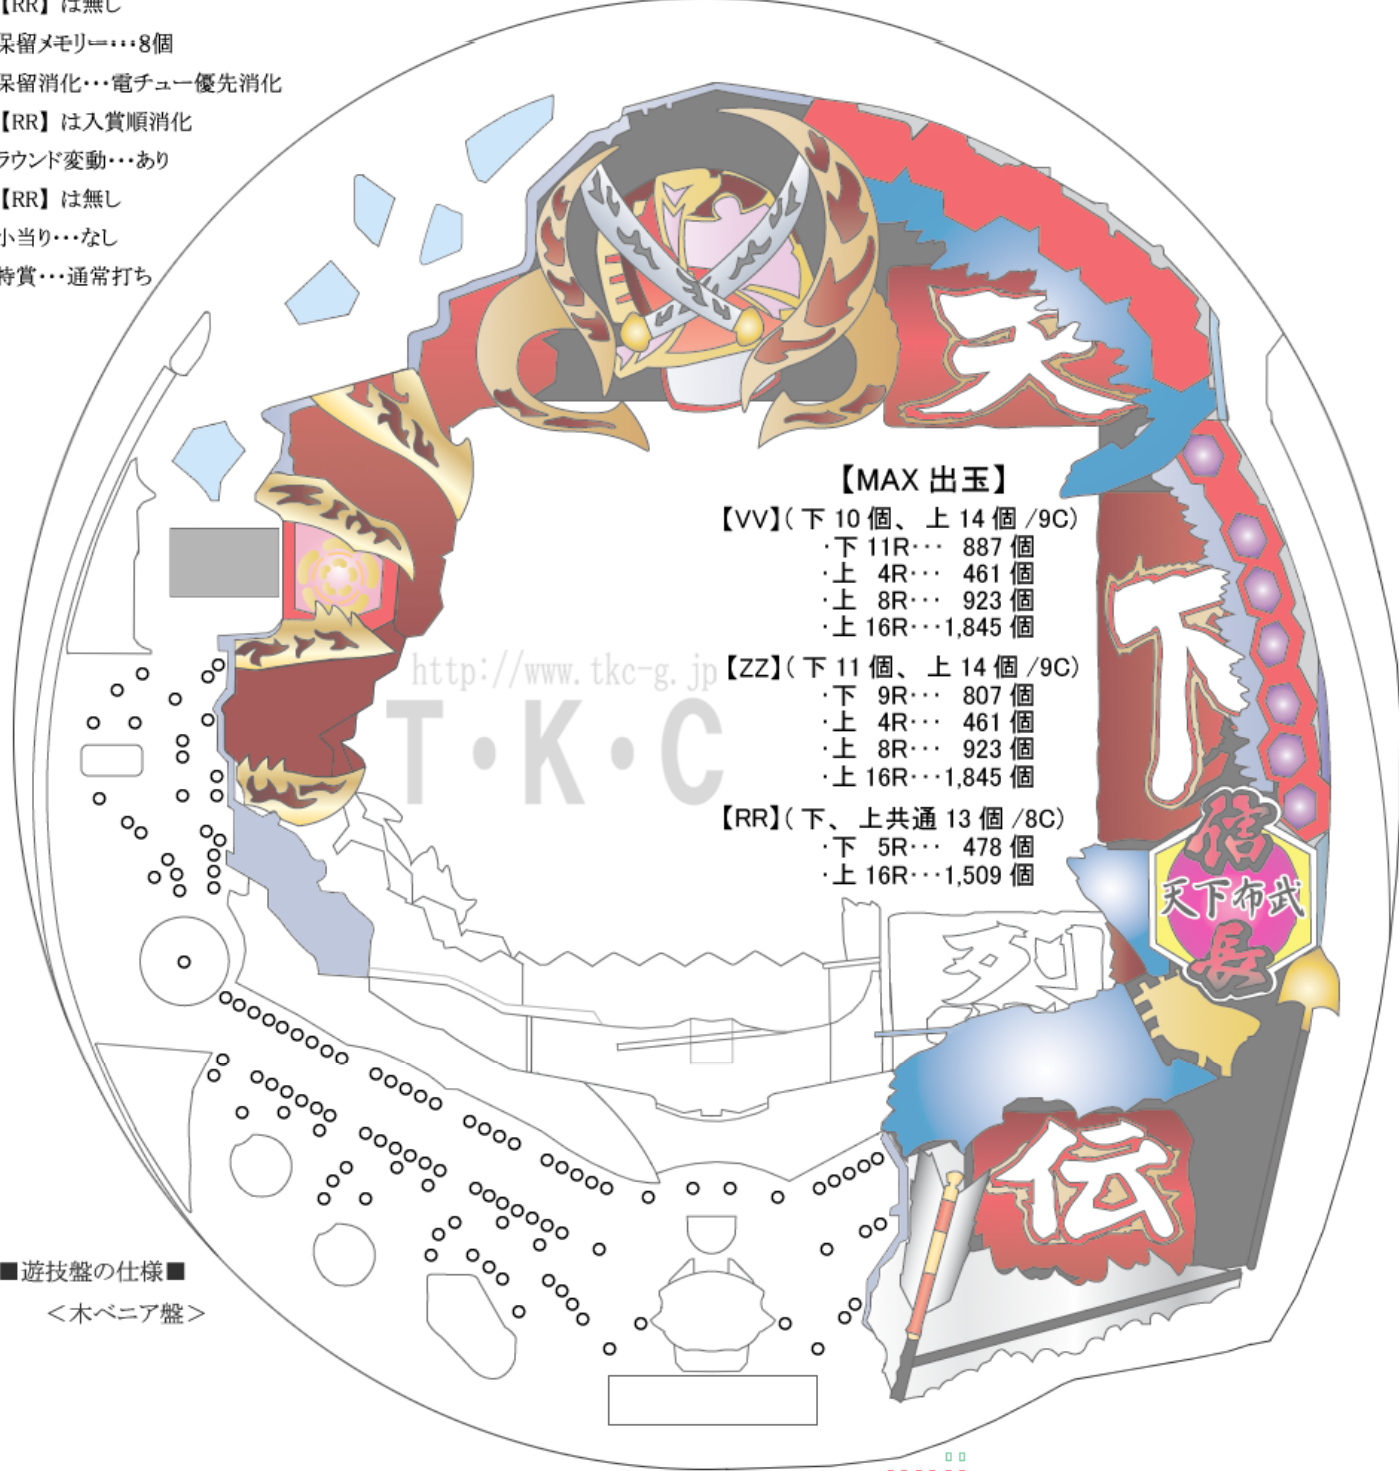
【RR】は無し
保留メモリー…8個
保留消化…電チュー優先消化
【RR】は入賞順消化
ラウンド変動…あり
【RR】は無し
小当り…なし
特賞…通常打ち

天
下
信
天下布武
長
烈
伝

【MAX 出玉】
【VV】(下 10 個、上 14 個 /9C)
・下 11R… 887 個
・上 4R… 461 個
・上 8R… 923 個
・上 16R…1,845 個
【ZZ】(下 11 個、上 14 個 /9C)
・下 9R… 807 個
・上 4R… 461 個
・上 8R… 923 個
・上 16R…1,845 個
【RR】(下、上共通 13 個 /8C)
・下 5R… 478 個
・上 16R…1,509 個

http://www.tkc-g.jp
T・K・C

■遊技盤の仕様■
<木ベニア盤>